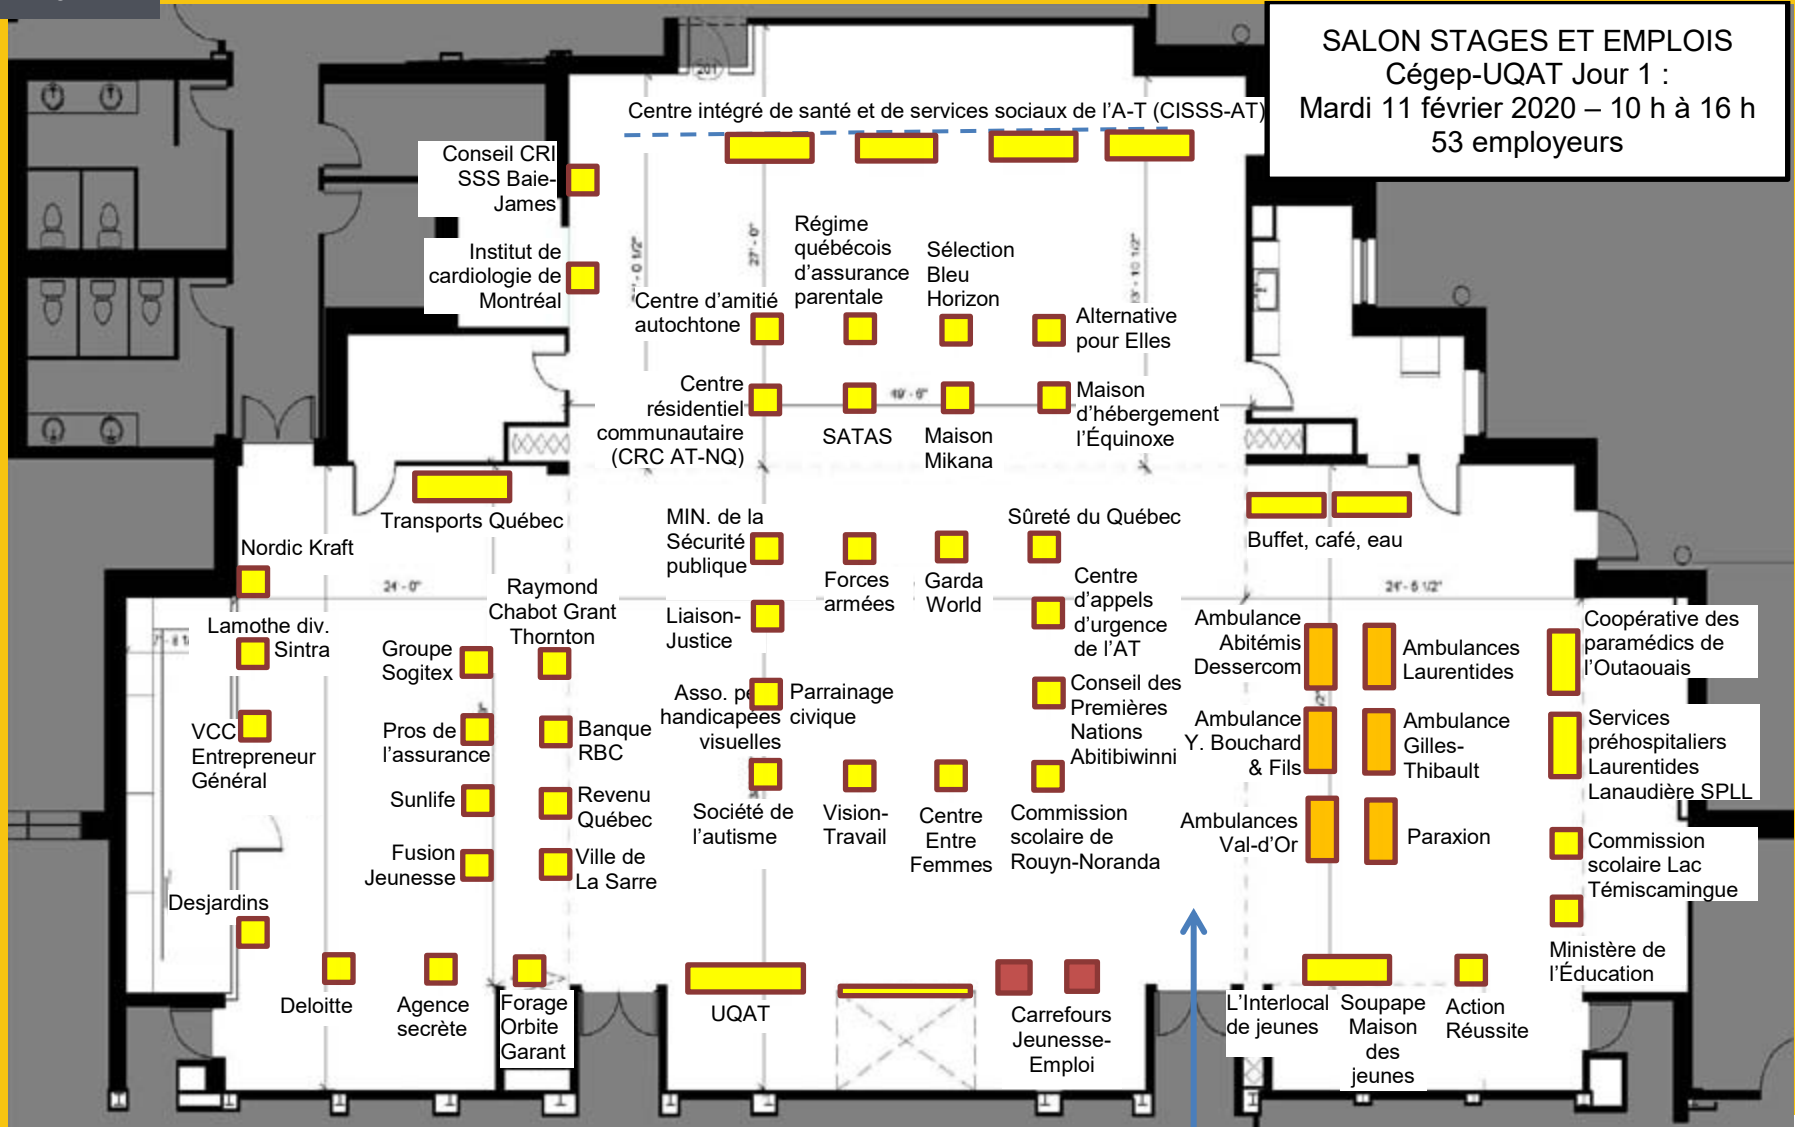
SALON STAGES ET EMPLOIS
Cégep-UQAT Jour 1 :
Mardi 11 février 2020 – 10 h à 16 h
53 employeurs

Centre intégré de santé et de services sociaux de l'A-T (CISSS-AT)

Conseil CRI SSS Baie-James

Institut de cardiologie de Montréal

Centre d'amitié autochtone

Régime québécois d'assurance parentale

Sélection Bleu Horizon

Alternative pour Elles

Centre résidentiel communautaire (CRC AT-NQ)

SATAS

Maison Mikana

Maison d'hébergement l'Équinoxe

Transports Québec

Nordic Kraft

MIN. de la Sécurité publique

Forces armées

Garda World

Sûreté du Québec

Buffet, café, eau

Raymond Chabot Grant Thornton

Liaison-Justice

Centre d'appels d'urgence de l'AT

Lamothe div. Sintra

Groupe Sogitex

Ambulance Abitémis Dessercom

Ambulances Laurentides

Coopérative des paramédics de l'Outaouais

Asso. pe handicapées visuelles

Parrainage civique

Conseil des Premières Nations Abitibiwinni

VCC Entrepreneur Général

Pros de l'assurance

Banque RBC

Ambulance Y. Bouchard & Fils

Ambulance Gilles-Thibault

Services préhospitaliers Laurentides Lanaudière SPLL

Sunlife

Revenu Québec

Société de l'autisme

Vision-Travail

Centre Entre Femmes

Commission scolaire de Rouyn-Noranda

Ambulances Val-d'Or

Paraxion

Commission scolaire Lac Témiscamingue

Fusion Jeunesse

Ville de La Sarre

Desjardins

Ministère de l'Éducation

Deloitte

Agence secrète

Forage Orbite Garant

UQAT

Carrefours Jeunesse-Emploi

L'Interlocal de jeunes

Soupape Maison des jeunes

Action Réussite